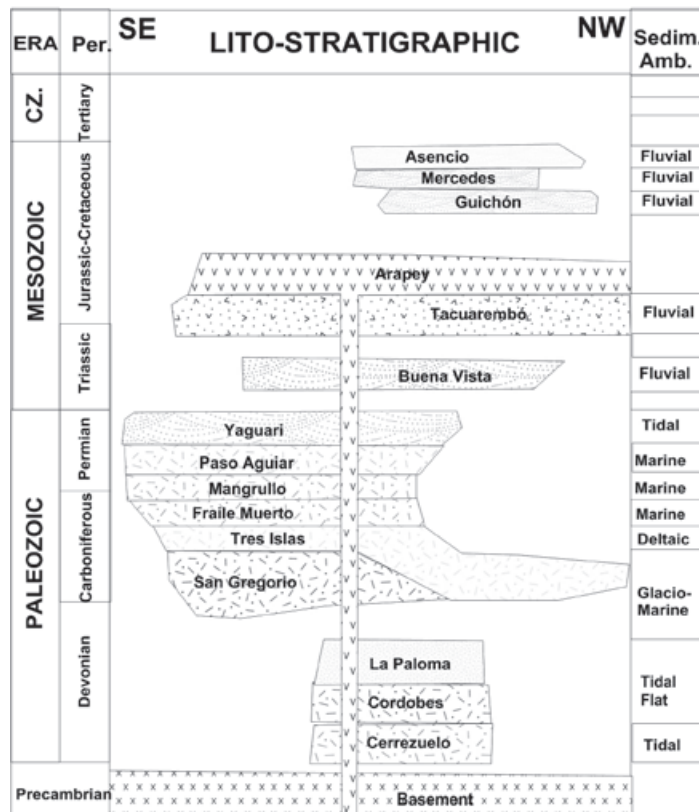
| ERA | Per. | SE LITO-STRATIGRAPHIC NW | Sedim. Amb. |
|---|---|---|---|
| CZ. | Tertiary | | |
| MESOZOIC | Jurassic-Cretaceous | Asencio | Fluvial |
| | | Mercedes | Fluvial |
| | | Guichón | Fluvial |
| | | Arapey | |
| | | Tacuarembó | Fluvial |
| | Triassic | Buena Vista | Fluvial |
| PALEOZOIC | Permian | Yaguari | Tidal |
| | | Paso Aguiar | Marine |
| | | Mangrullo | Marine |
| | Carboniferous | Fraile Muerto | Marine |
| | | Tres Islas | Deltaic |
| | | San Gregorio | Glacio-Marine |
| | Devonian | La Paloma | Tidal Flat |
| | | Cordobes | |
| | | Cerrezuelo | Tidal |
| Precambrian | | Basement | |